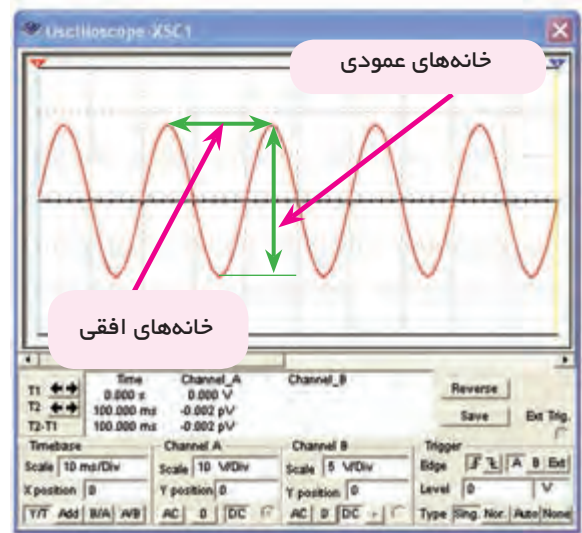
Oscilloscope-XSC1

خانه‌های عمودی

خانه‌های افقی

| | Time | Channel_A | Channel_B |
|---|---|---|---|
| T1 | 0.000 s | 0.000 V | |
| T2 | 100.000 ms | -0.002 pV | |
| T2-T1 | 100.000 ms | -0.002 pV | |

Reverse
Save
Ext Trig.

Timebase
Scale 10 ms/Div
X position 0
Y/T Add B/A A/B

Channel A
Scale 10 V/Div
Y position 0
AC 0 DC

Channel B
Scale 5 V/Div
Y position 0
AC 0 DC -

Trigger
Edge A B Ext
Level 0 V
Type Sing. Nor. Auto None